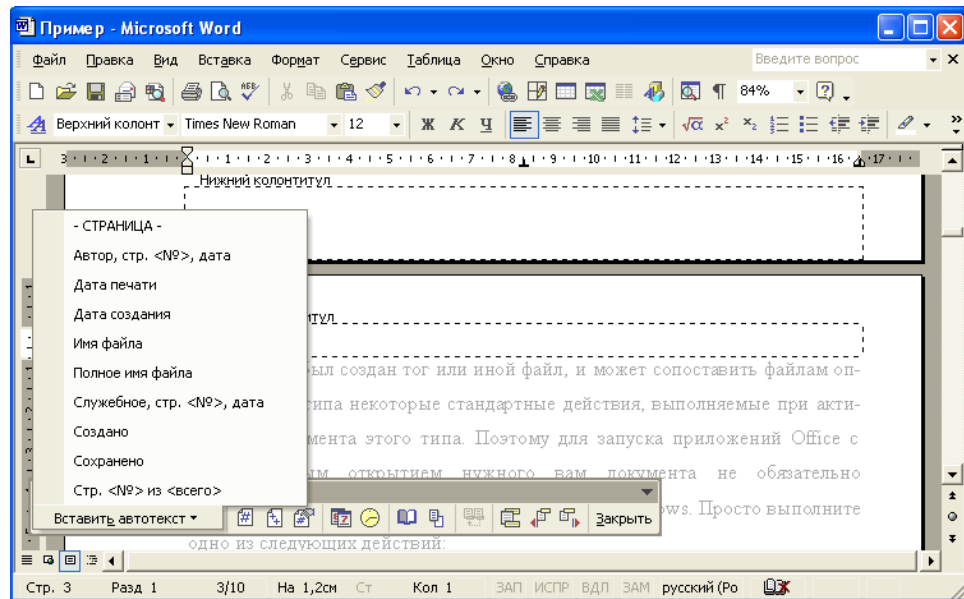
Пример - Microsoft Word

Файл Правка Вид Вставка Формат Сервис Таблица Окно Справка

Введите вопрос

84%

Верхний колонт Times New Roman 12

Ж К Ч

Нижний колонтитул

- СТРАНИЦА -
Автор, стр. <№>, дата
Дата печати
Дата создания
Имя файла
Полное имя файла
Служебное, стр. <№>, дата
Создано
Сохранено
Стр. <№> из <всего>

Вставить автотекст

Закрыть

титул

ыл создан тот или иной файл, и может сопоставить файлам оп- типа некоторые стандартные действия, выполняемые при акти- мента этого типа. Поэтому для запуска приложений Office с ым открытием нужного вам документа не обязательно ws. Просто выполните одно из следующих действий:

Стр. 3 Разд 1 3/10 На 1,2см Ст Кол 1 ЗАП ИСПР ВДЛ ЗАМ русский (Ро